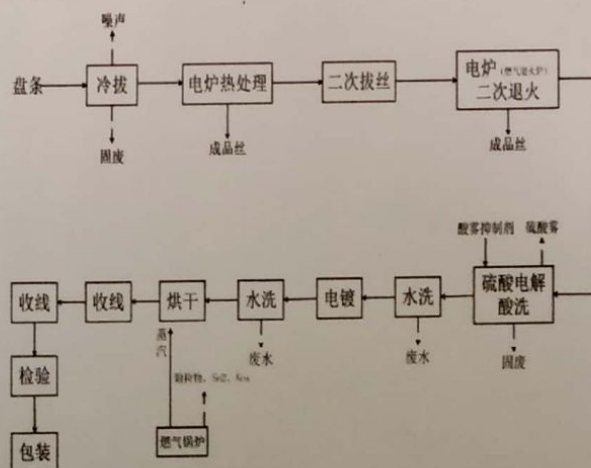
噪声

盘条

冷拔

固废

电炉热处理

成品丝

二次拔丝

电炉（燃气退火炉）二次退火

成品丝

酸雾抑制剂

硫酸雾

硫酸电解酸洗

固废

水洗

废水

电镀

水洗

废水

烘干

蒸汽

颗粒物、$SO_2$、$NO_x$

燃气锅炉

收线

收线

检验

包装